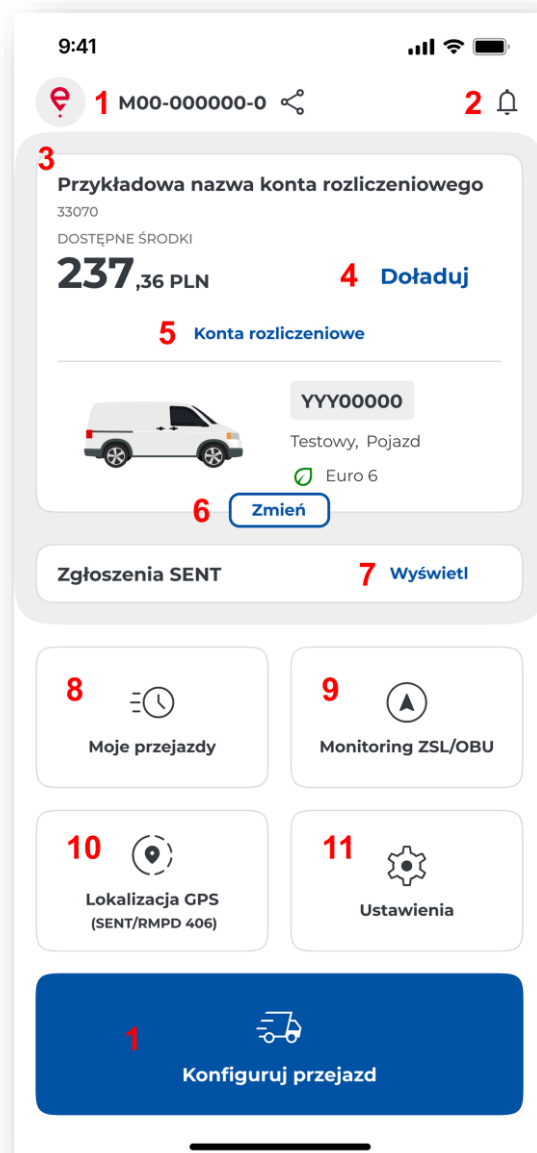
9:41

1 M00-000000-0 2

3
Przykładowa nazwa konta rozliczeniowego
33070
DOSTĘPNE ŚRODKI
237,36 PLN
4 Doładuj
5 Konta rozliczeniowe

YYY00000
Testowy, Pojazd
Euro 6
6 Zmień

Zgłoszenia SENT 7 Wyświetl

8
Moje przejazdy

9
Monitoring ZSL/OBU

10
Lokalizacja GPS
(SENT/RMPD 406)

11
Ustawienia

1
Konfiguruj przejazd